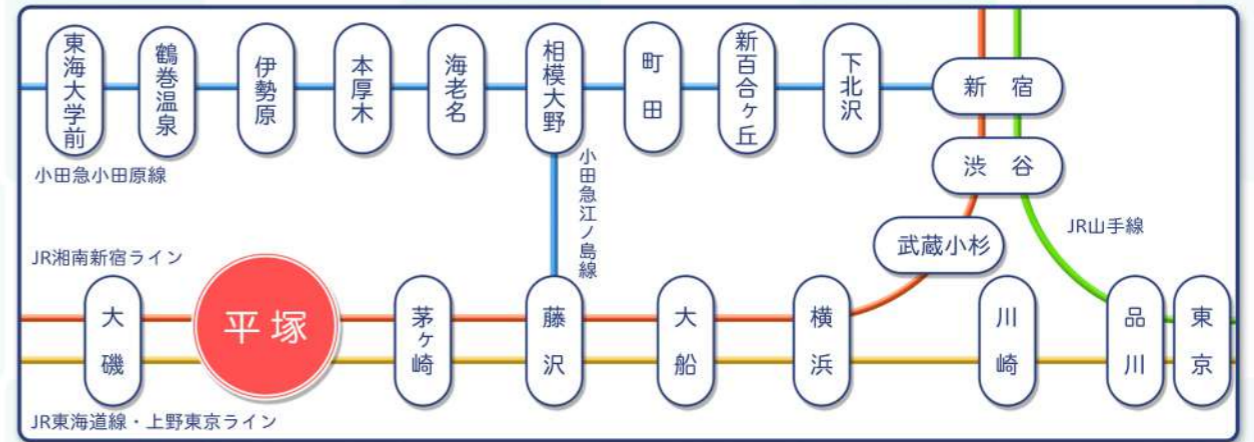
東海大学前
鶴巻温泉
伊勢原
本厚木
海老名
相模大野
町田
新百合ヶ丘
下北沢
新宿
小田急小田原線
小田急江ノ島線
渋谷
JR山手線
武蔵小杉
JR湘南新宿ライン
大磯
平塚
茅ヶ崎
藤沢
大船
横浜
川崎
品川
東京
JR東海道線・上野東京ライン